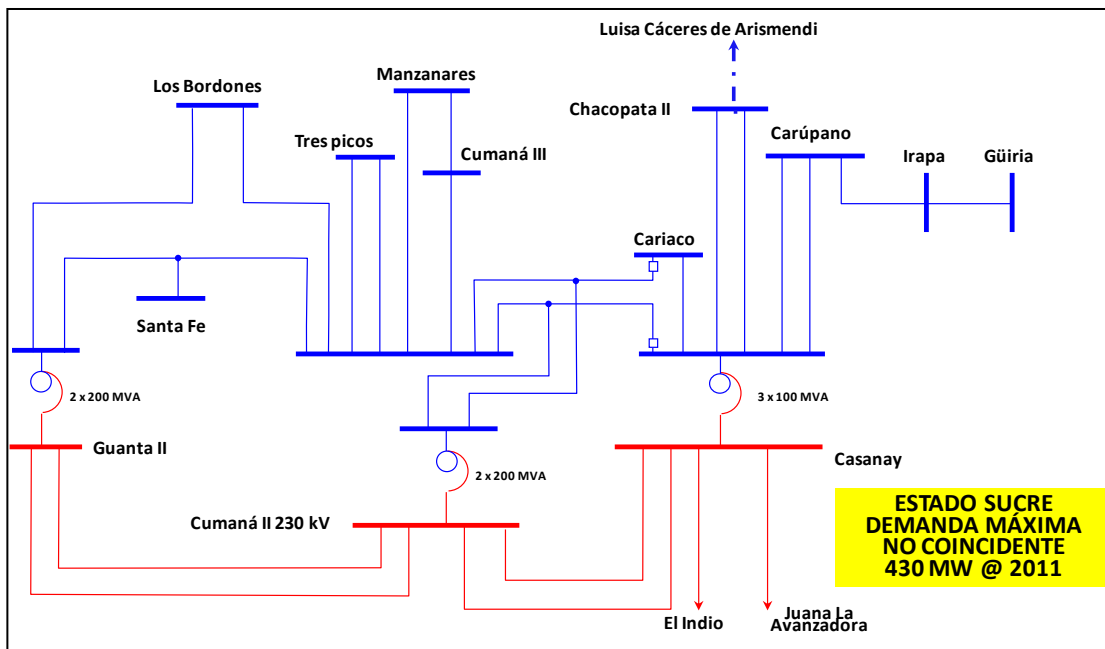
Luisa Cáceres de Arismendi

Los Bordones

Manzanares

Chacopata II

Tres picos

Cumaná III

Carúpano

Irapa

Güiria

Cariaco

Santa Fe

2 x 200 MVA

3 x 100 MVA

Guanta II

2 x 200 MVA

Casanay

Cumaná II 230 kV

ESTADO SUCRE
DEMANDA MÁXIMA
NO COINCIDENTE
430 MW @ 2011

El Indio

Juana La Avanzadora